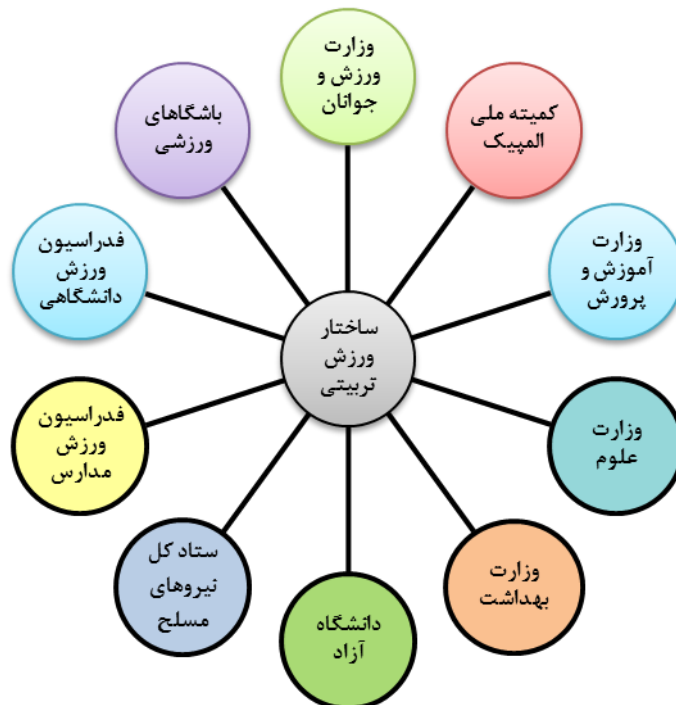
ساختار ورزش تربیتی

وزارت ورزش و جوانان

کمیته ملی المپیک

وزارت آموزش و پرورش

وزارت علوم

وزارت بهداشت

دانشگاه آزاد

ستاد کل نیروهای مسلح

فدراسیون ورزش مدارس

فدراسیون ورزش دانشگاهی

باشگاهای ورزشی